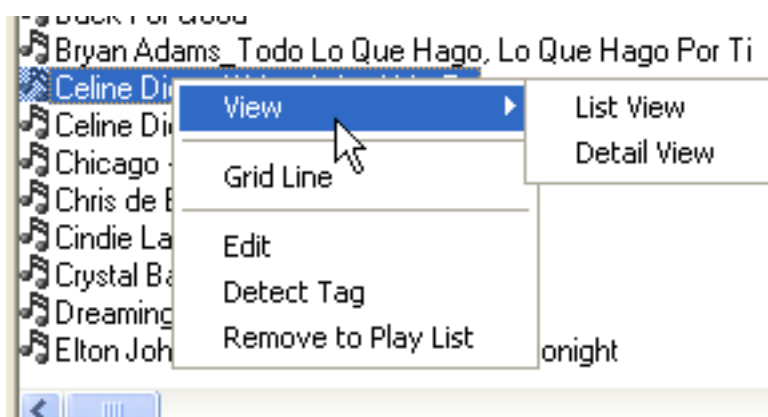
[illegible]
Bryan Adams_Todo Lo Que Hago, Lo Que Hago Por Ti
Celine Di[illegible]
Celine Di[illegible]
Chicago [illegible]
Chris de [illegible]
Cindie La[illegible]
Crystal Ba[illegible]
Dreaming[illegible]
Elton Joh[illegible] onight

View
Grid Line
Edit
Detect Tag
Remove to Play List

List View
Detail View